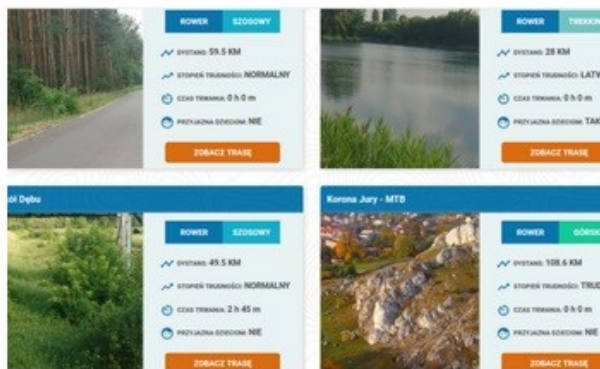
ROWER SZOSOWY
DYSTANS: 59.5 KM
STOPIEŃ TRUDNOŚCI: NORMALNY
CZAS TRWANIA: 0 h 0 m
PRZYJAZNA DZIECIOM: NIE
ZOBACZ TRASĘ

ROWER TREKKIN
DYSTANS: 28 KM
STOPIEŃ TRUDNOŚCI: ŁATW
CZAS TRWANIA: 0 h 0 m
PRZYJAZNA DZIECIOM: TAK
ZOBACZ TRASĘ

ól Dębu
ROWER SZOSOWY
DYSTANS: 49.5 KM
STOPIEŃ TRUDNOŚCI: NORMALNY
CZAS TRWANIA: 2 h 45 m
PRZYJAZNA DZIECIOM: NIE
ZOBACZ TRASĘ

Korona Jury - MTB
ROWER GÓRSK
DYSTANS: 108.6 KM
STOPIEŃ TRUDNOŚCI: TRUD
CZAS TRWANIA: 0 h 0 m
PRZYJAZNA DZIECIOM: NIE
ZOBACZ TRASĘ